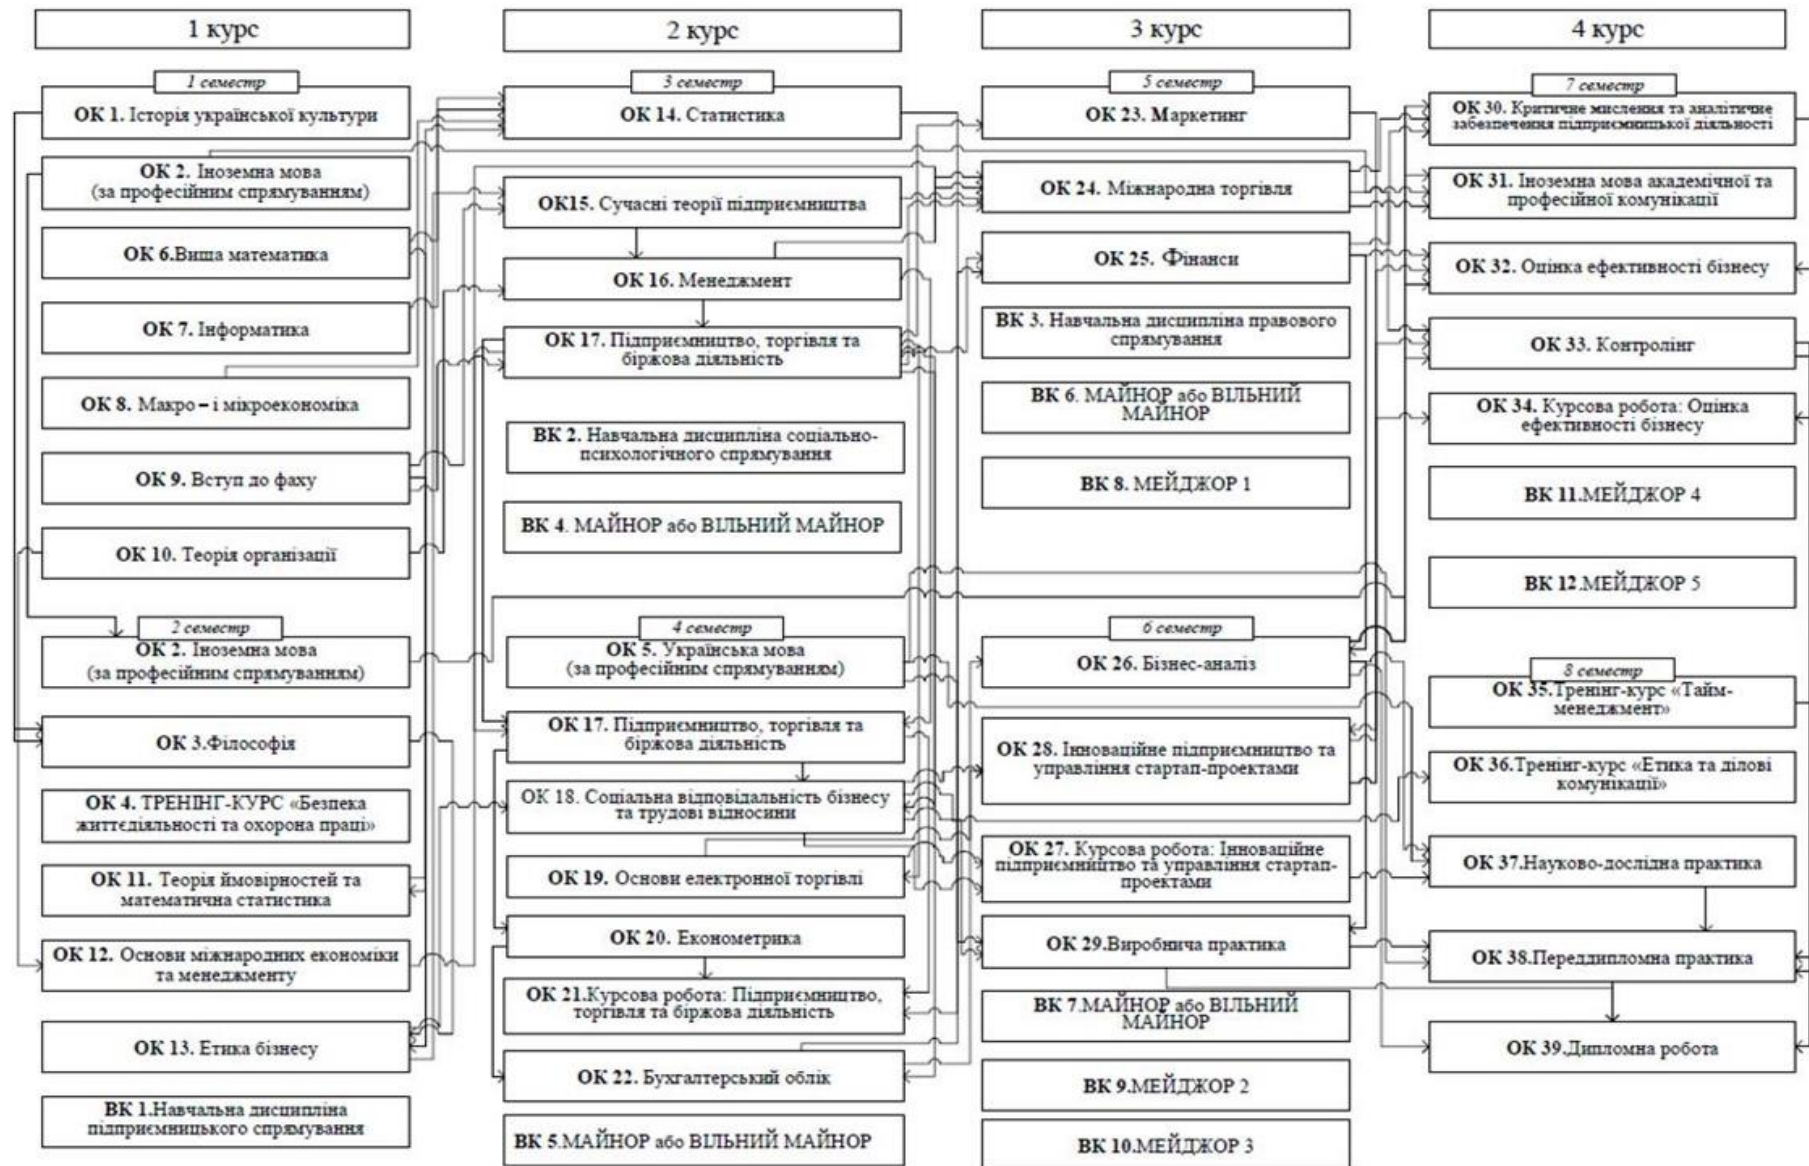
1 курс

1 семестр

ОК 1. Історія української культури

ОК 2. Іноземна мова (за професійним спрямуванням)

ОК 6.Вища математика

ОК 7. Інформатика

ОК 8. Макро – і мікроекономіка

ОК 9. Вступ до фаху

ОК 10. Теорія організації

2 семестр

ОК 2. Іноземна мова (за професійним спрямуванням)

ОК 3.Філософія

ОК 4. ТРЕНІНГ-КУРС «Безпека життєдіяльності та охорона праці»

ОК 11. Теорія ймовірностей та математична статистика

ОК 12. Основи міжнародних економіки та менеджменту

ОК 13. Етика бізнесу

ВК 1.Навчальна дисципліна підприємницького спрямування

2 курс

3 семестр

ОК 14. Статистика

ОК15. Сучасні теорії підприємництва

ОК 16. Менеджмент

ОК 17. Підприємництво, торгівля та біржова діяльність

ВК 2. Навчальна дисципліна соціально-психологічного спрямування

ВК 4. МАЙНОР або ВІЛЬНИЙ МАЙНОР

4 семестр

ОК 5. Українська мова (за професійним спрямуванням)

ОК 17. Підприємництво, торгівля та біржова діяльність

ОК 18. Соціальна відповідальність бізнесу та трудові відносини

ОК 19. Основи електронної торгівлі

ОК 20. Економетрика

ОК 21.Курсова робота: Підприємництво, торгівля та біржова діяльність

ОК 22. Бухгалтерський облік

ВК 5.МАЙНОР або ВІЛЬНИЙ МАЙНОР

3 курс

5 семестр

ОК 23. Маркетинг

ОК 24. Міжнародна торгівля

ОК 25. Фінанси

ВК 3. Навчальна дисципліна правового спрямування

ВК 6. МАЙНОР або ВІЛЬНИЙ МАЙНОР

ВК 8. МЕЙДЖОР 1

6 семестр

ОК 26. Бізнес-аналіз

ОК 28. Інноваційне підприємництво та управління стартап-проектами

ОК 27. Курсова робота: Інноваційне підприємництво та управління стартап-проектами

ОК 29.Виробнича практика

ВК 7.МАЙНОР або ВІЛЬНИЙ МАЙНОР

ВК 9.МЕЙДЖОР 2

ВК 10.МЕЙДЖОР 3

4 курс

7 семестр

ОК 30. Критичне мислення та аналітичне забезпечення підприємницької діяльності

ОК 31. Іноземна мова академічної та професійної комунікації

ОК 32. Оцінка ефективності бізнесу

ОК 33. Контролінг

ОК 34. Курсова робота: Оцінка ефективності бізнесу

ВК 11.МЕЙДЖОР 4

ВК 12.МЕЙДЖОР 5

8 семестр

ОК 35.Тренінг-курс «Тайм-менеджмент»

ОК 36.Тренінг-курс «Етика та ділові комунікації»

ОК 37.Науково-дослідна практика

ОК 38.Переддипломна практика

ОК 39.Дипломна робота